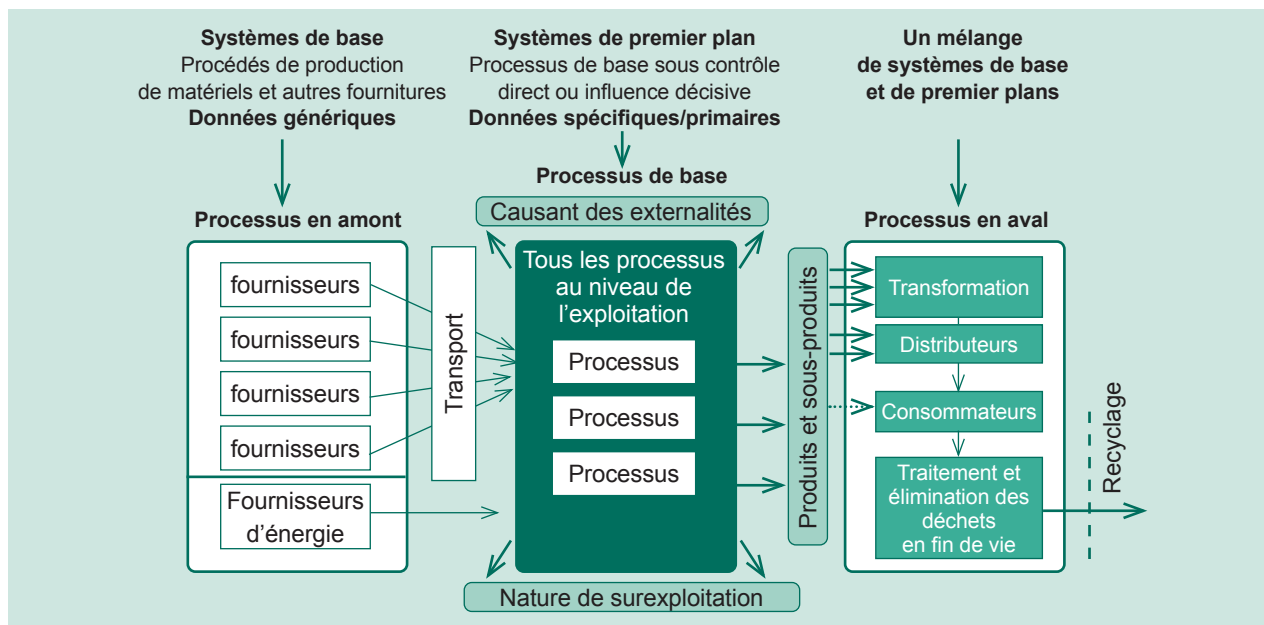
**Systèmes de base**
Procédés de production de matériels et autres fournitures
**Données génériques**

**Systèmes de premier plan**
Processus de base sous contrôle direct ou influence décisive
**Données spécifiques/primaires**

**Un mélange de systèmes de base et de premier plans**

**Processus de base**

Causant des externalités

**Processus en amont**

fournisseurs

fournisseurs

fournisseurs

fournisseurs

Fournisseurs d'énergie

Transport

Tous les processus au niveau de l'exploitation

Processus

Processus

Processus

Nature de surexploitation

Produits et sous-produits

**Processus en aval**

Transformation

Distributeurs

Consommateurs

Traitement et élimination des déchets en fin de vie

Recyclage